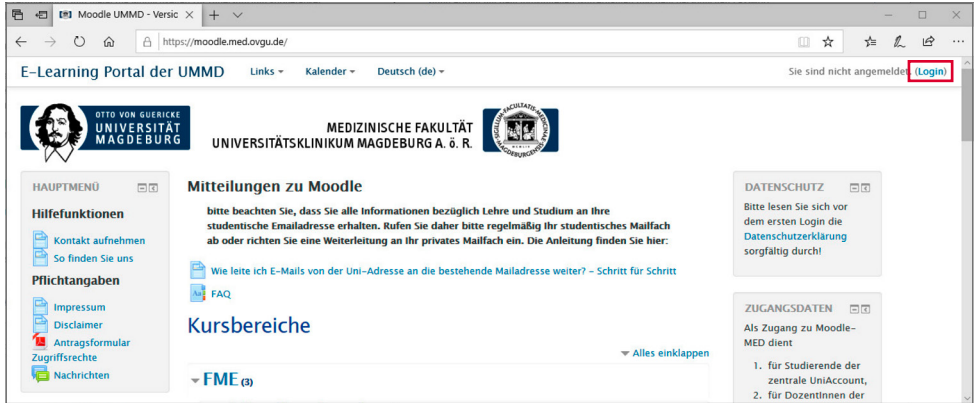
Moodle UMMD - Versic ×

https://moodle.med.ovgu.de/

E-Learning Portal der UMMD   Links ▾   Kalender ▾   Deutsch (de) ▾   Sie sind nicht angemeldet. (Login)

OTTO VON GUERICKE UNIVERSITÄT MAGDEBURG

MEDIZINISCHE FAKULTÄT UNIVERSITÄTSKLINIKUM MAGDEBURG A. ö. R.

HAUPTMENÜ

Hilfefunktionen

Kontakt aufnehmen

So finden Sie uns

Pflichtangaben

Impressum

Disclaimer

Antragsformular Zugriffsrechte

Nachrichten

Mitteilungen zu Moodle

bitte beachten Sie, dass Sie alle Informationen bezüglich Lehre und Studium an Ihre studentische Emailadresse erhalten. Rufen Sie daher bitte regelmäßig Ihr studentisches Mailfach ab oder richten Sie eine Weiterleitung an Ihr privates Mailfach ein. Die Anleitung finden Sie hier:

Wie leite ich E-Mails von der Uni-Adresse an die bestehende Mailadresse weiter? - Schritt für Schritt

FAQ

Kursbereiche

Alles einklappen

FME (3)

DATENSCHUTZ

Bitte lesen Sie sich vor dem ersten Login die Datenschutzerklärung sorgfältig durch!

ZUGANGSDATEN

Als Zugang zu Moodle-MED dient

1. für Studierende der zentrale UniAccount,
2. für DozentInnen der